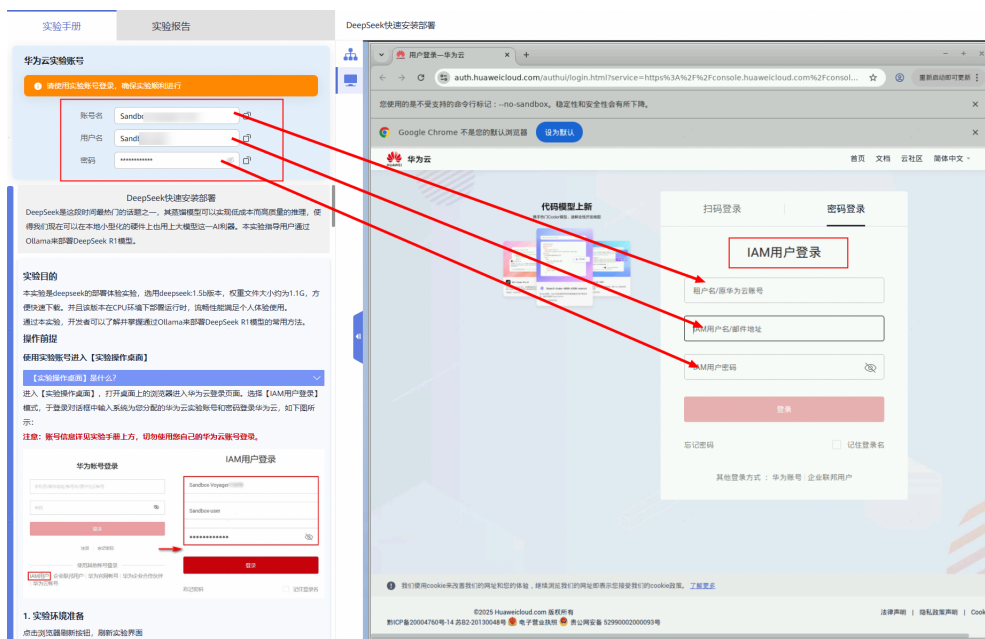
实验手册 实验报告

DeepSeek快速安装部署

华为云实验账号

请使用实验账号登录，确保实验顺利进行

账号名 Sandb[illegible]

用户名 Sand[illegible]

密码 ••••••••••••

DeepSeek快速安装部署

DeepSeek是这段时间最热门的话题之一，其惹爆银行以实现低成本而高质量的推理，使得我们现在可以在本地小型化的硬件上也用上大模型这一AI利器。本实验指导用户通过Ollama来部署DeepSeek R1模型。

实验目的

本实验是deepseek的部署体验实验，选用deepseek:1.5b版本，权重文件大小约为1.1G，方便快速下载。并且该版本在CPU环境下部署运行时，流畅性能满足个人体验使用。

通过本实验，开发者可以了解并掌握通过Ollama来部署DeepSeek R1模型的常用方法。

操作前提

使用实验账号进入【实验操作桌面】

【实验操作桌面】是什么？

进入【实验操作桌面】，打开桌面上的浏览器进入华为云登录页面。选择【IAM用户登录】模式，于登录对话框中输入系统为您分配的华为云实验账号和密码登录华为云，如下图所示：

注意：账号信息详见实验手册上方，切勿使用您自己的华为云账号登录。

华为账号登录

IAM用户登录

Sandbox-Voyager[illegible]

Sandbox-user

••••••••••••••

登录

IAM用户

1. 实验环境准备

点击浏览器刷新按钮，刷新实验界面

用户登录—华为云

auth.huaweicloud.com/authui/login.html?service=https%3A%2F%2Fconsole.huaweicloud.com%2Fconsol...

重新启动即可更新

您使用的是不受支持的命令行标记：--no-sandbox。稳定性和安全性会有所下降。

Google Chrome 不是您的默认浏览器 设为默认

华为云 首页 文档 云社区 简体中文

代码模型上新

扫码登录 密码登录

IAM用户登录

租户名/原华为云账号

IAM用户名/邮件地址

IAM用户密码

登录

忘记密码 记住登录名

其他登录方式：华为账号 | 企业联邦用户

我们使用cookie来改善我们的网站和您的体验，继续浏览我们的网站即表示您接受我们的cookie政策。了解更多

©2025 Huaweicloud.com 版权所有

黔ICP备20004760号-14 苏B2-20130048号 电子营业执照 贵公网安备 52990002000093号

法律声明 | 隐私政策声明 | Cook